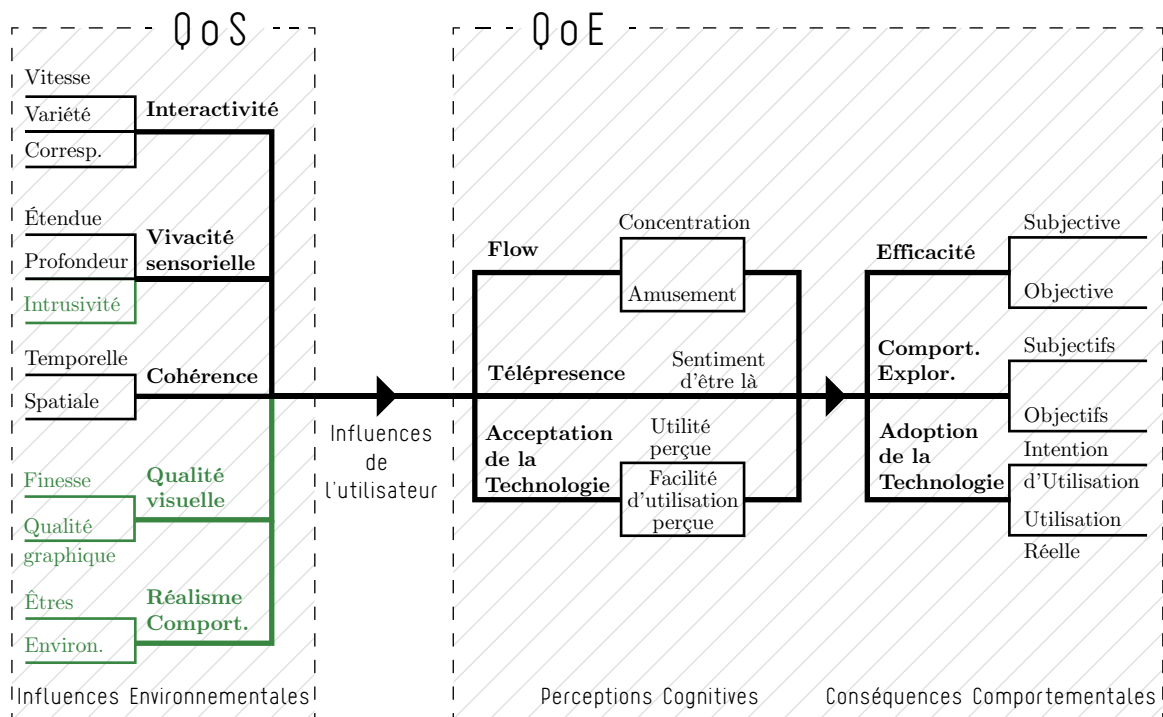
QoS

Vitesse
Variété
Corresp.
Interactivité

Étendue
Profondeur
Intrusivité
Vivacité sensorielle

Temporelle
Spatiale
Cohérence

Finesse
Qualité graphique
Qualité visuelle

Êtres
Environ.
Réalisme Comport.

Influences Environnementales

Influences de l'utilisateur

QoE

Flow
Concentration
Amusement

Télépresence
Sentiment d'être là

Acceptation de la Technologie
Utilité perçue
Facilité d'utilisation perçue

Perceptions Cognitives

Efficacité
Subjective
Objective

Comport. Explor.
Subjectifs
Objectifs

Adoption de la Technologie
Intention d'Utilisation
Utilisation Réelle

Conséquences Comportementales